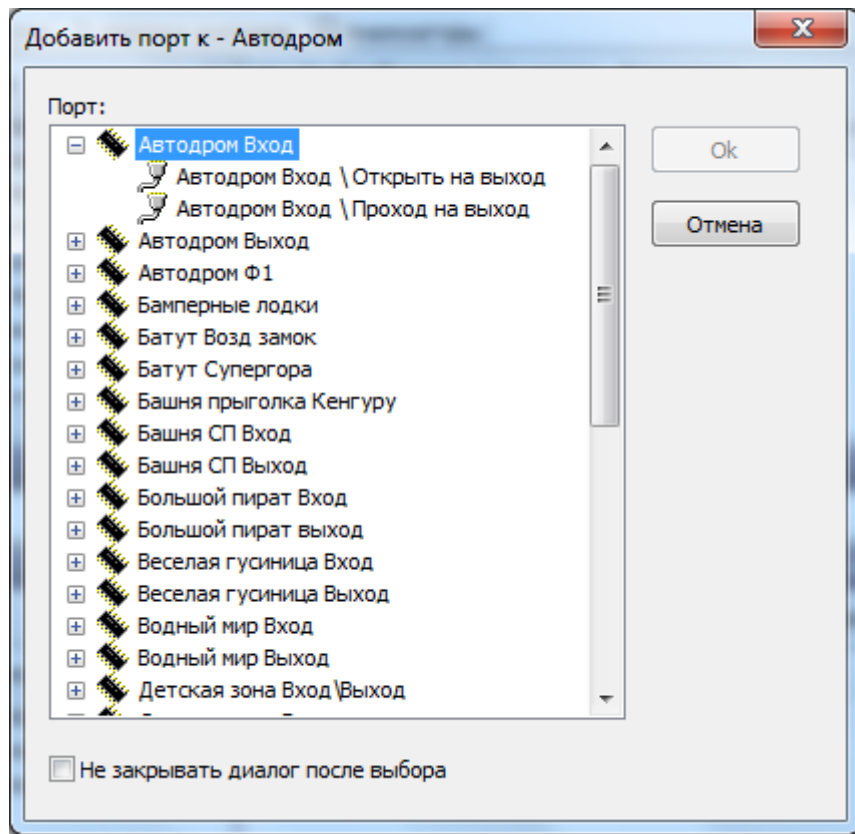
Добавить порт к - Автодром

Порт:

Автодром Вход
Автодром Вход \ Открыть на выход
Автодром Вход \ Проход на выход
Автодром Выход
Автодром Ф1
Бамперные лодки
Батут Возд замок
Батут Супергора
Башня прыголка Кенгуру
Башня СП Вход
Башня СП Выход
Большой пират Вход
Большой пират выход
Веселая гусиница Вход
Веселая гусиница Выход
Водный мир Вход
Водный мир Выход
Детская зона Вход\Выход

Ok
Отмена

Не закрывать диалог после выбора